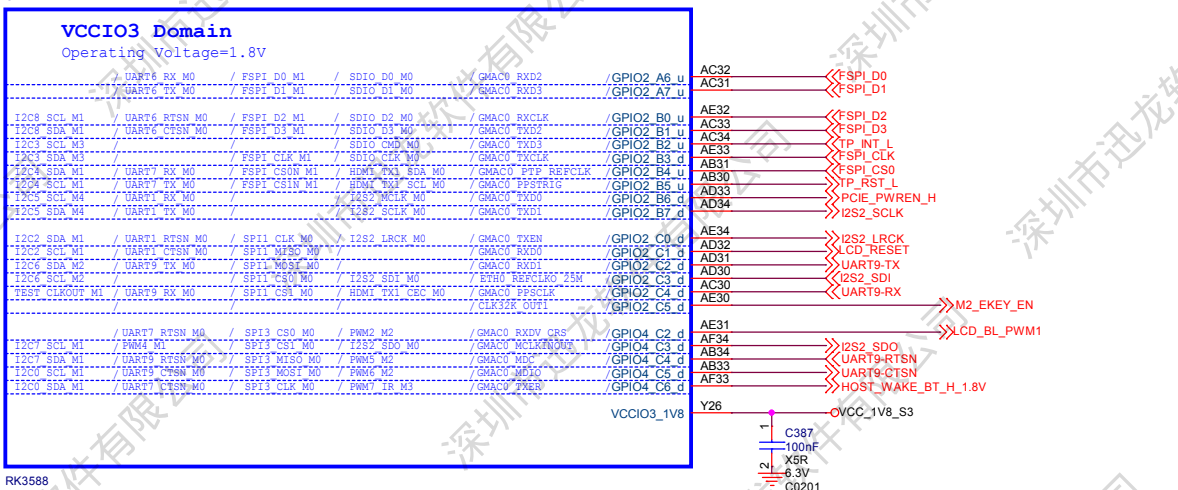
VCCIO3 Domain
Operating Voltage=1.8V

| | | | | | | | |
|---|---|---|---|---|---|---|---|
| | / UART6_RX_M0 | / FSPI_D0_M1 | / SDIO_D0_M0 | / GMAC0_RXD2 | / GPIO2_A6_u | AC32 | FSPI_D0 |
| | / UART6_TX_M0 | / FSPI_D1_M1 | / SDIO_D1_M0 | / GMAC0_RXD3 | / GPIO2_A7_u | AC31 | FSPI_D1 |
| I2C8_SCL_M1 | / UART6_RTSN_M0 | / FSPI_D2_M1 | / SDIO_D2_M0 | / GMAC0_RXCLK | / GPIO2_B0_u | AE32 | FSPI_D2 |
| I2C8_SDA_M1 | / UART6_CTSN_M0 | / FSPI_D3_M1 | / SDIO_D3_M0 | / GMAC0_TXD2 | / GPIO2_B1_u | AC33 | FSPI_D3 |
| I2C3_SCL_M3 | / | / | / SDIO_CMD_M0 | / GMAC0_TXD3 | / GPIO2_B2_u | AC34 | TP_INT_L |
| I2C3_SDA_M3 | / | / FSPI_CLK_M1 | / SDIO_CLK_M0 | / GMAC0_TXCLK | / GPIO2_B3_d | AE33 | FSPI_CLK |
| I2C4_SDA_M1 | / UART7_RX_M0 | / FSPI_CS0N_M1 | / HDMI_TX1_SDA_M0 | / GMAC0_PTP_REFCLK | / GPIO2_B4_u | AB31 | FSPI_CS0 |
| I2C4_SCL_M1 | / UART7_TX_M0 | / FSPI_CS1N_M1 | / HDMI_TX1_SCL_M0 | / GMAC0_PPSTRIG | / GPIO2_B5_u | AB30 | TP_RST_L |
| I2C5_SCL_M4 | / UART1_RX_M0 | / | / I2S2_MCLK_M0 | / GMAC0_TXD0 | / GPIO2_B6_d | AD33 | PCIE_PWREN_H |
| I2C5_SDA_M4 | / UART1_TX_M0 | / | / I2S2_SCLK_M0 | / GMAC0_TXD1 | / GPIO2_B7_d | AD34 | I2S2_SCLK |
| I2C2_SDA_M1 | / UART1_RTSN_M0 | / SPI1_CLK_M0 | / I2S2_LRCK_M0 | / GMAC0_TXEN | / GPIO2_C0_d | AE34 | I2S2_LRCK |
| I2C2_SCL_M1 | / UART1_CTSN_M0 | / SPI1_MISO_M0 | / | / GMAC0_RXD0 | / GPIO2_C1_d | AD32 | LCD_RESET |
| I2C6_SDA_M1 | / UART9_TX_M0 | / SPI1_MOSI_M0 | / | / GMAC0_RXD1 | / GPIO2_C2_d | AD31 | UART9-TX |
| I2C6_SCL_M2 | / | / SPI1_CS0_M0 | / I2S2_SDI_M0 | / ETH0_REFCLKO_25M | / GPIO2_C3_d | AD30 | I2S2_SDI |
| TEST_CLKOUT_M1 | / UART9_RX_M0 | / SPI1_CS1_M0 | / HDMI_TX1_CEC_M0 | / GMAC0_PPSCLK | / GPIO2_C4_d | AC30 | UART9-RX |
| | / | / | / | / CLK32K_OUT1 | / GPIO2_C5_d | AE30 | M2_EKEY_EN |
| | / UART7_RTSN_M0 | / SPI3_CS0_M0 | / PWM2_M2 | / GMAC0_RXDV_CRS | / GPIO4_C2_d | AE31 | LCD_BL_PWM1 |
| I2C7_SCL_M1 | / PWM4_M1 | / SPI3_CS1_M0 | / I2S2_SDO_M0 | / GMAC0_MCLKINOUT | / GPIO4_C3_d | AF34 | I2S2_SDO |
| I2C7_SDA_M1 | / UART9_RTSN_M0 | / SPI3_MISO_M0 | / PWM5_M2 | / GMAC0_MDC | / GPIO4_C4_d | AB34 | UART9-RTSN |
| I2C0_SCL_M1 | / UART9_CTSN_M0 | / SPI3_MOSI_M0 | / PWM6_M2 | / GMAC0_MDIO | / GPIO4_C5_d | AB33 | UART9-CTSN |
| I2C0_SDA_M1 | / UART7_CTSN_M0 | / SPI3_CLK_M0 | / PWM7_IR_M3 | / GMAC0_TXER | / GPIO4_C6_d | AF33 | HOST_WAKE_BT_H_1.8V |

VCCIO3_1V8 Y26 VCC_1V8_S3

1 C387 100nF X5R 6.3V 2 C0201

RK3588

深圳市迅龙软件有限公司